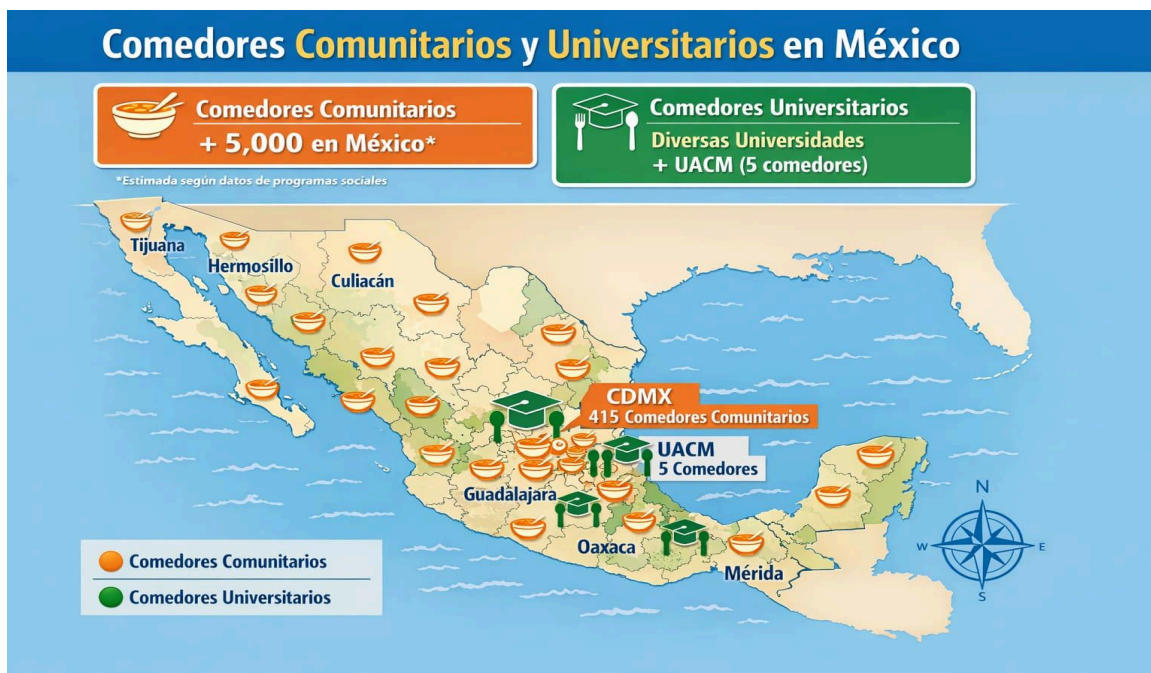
Comedores Comunitarios y Universitarios en México

Comedores Comunitarios
+ 5,000 en México*

*Estimada según datos de programas sociales

Comedores Universitarios
Diversas Universidades
+ UACM (5 comedores)

Tijuana
Hermosillo
Culiacán
CDMX
415 Comedores Comunitarios
UACM
5 Comedores
Guadalajara
Oaxaca
Mérida

N
W
E
S

Comedores Comunitarios
Comedores Universitarios